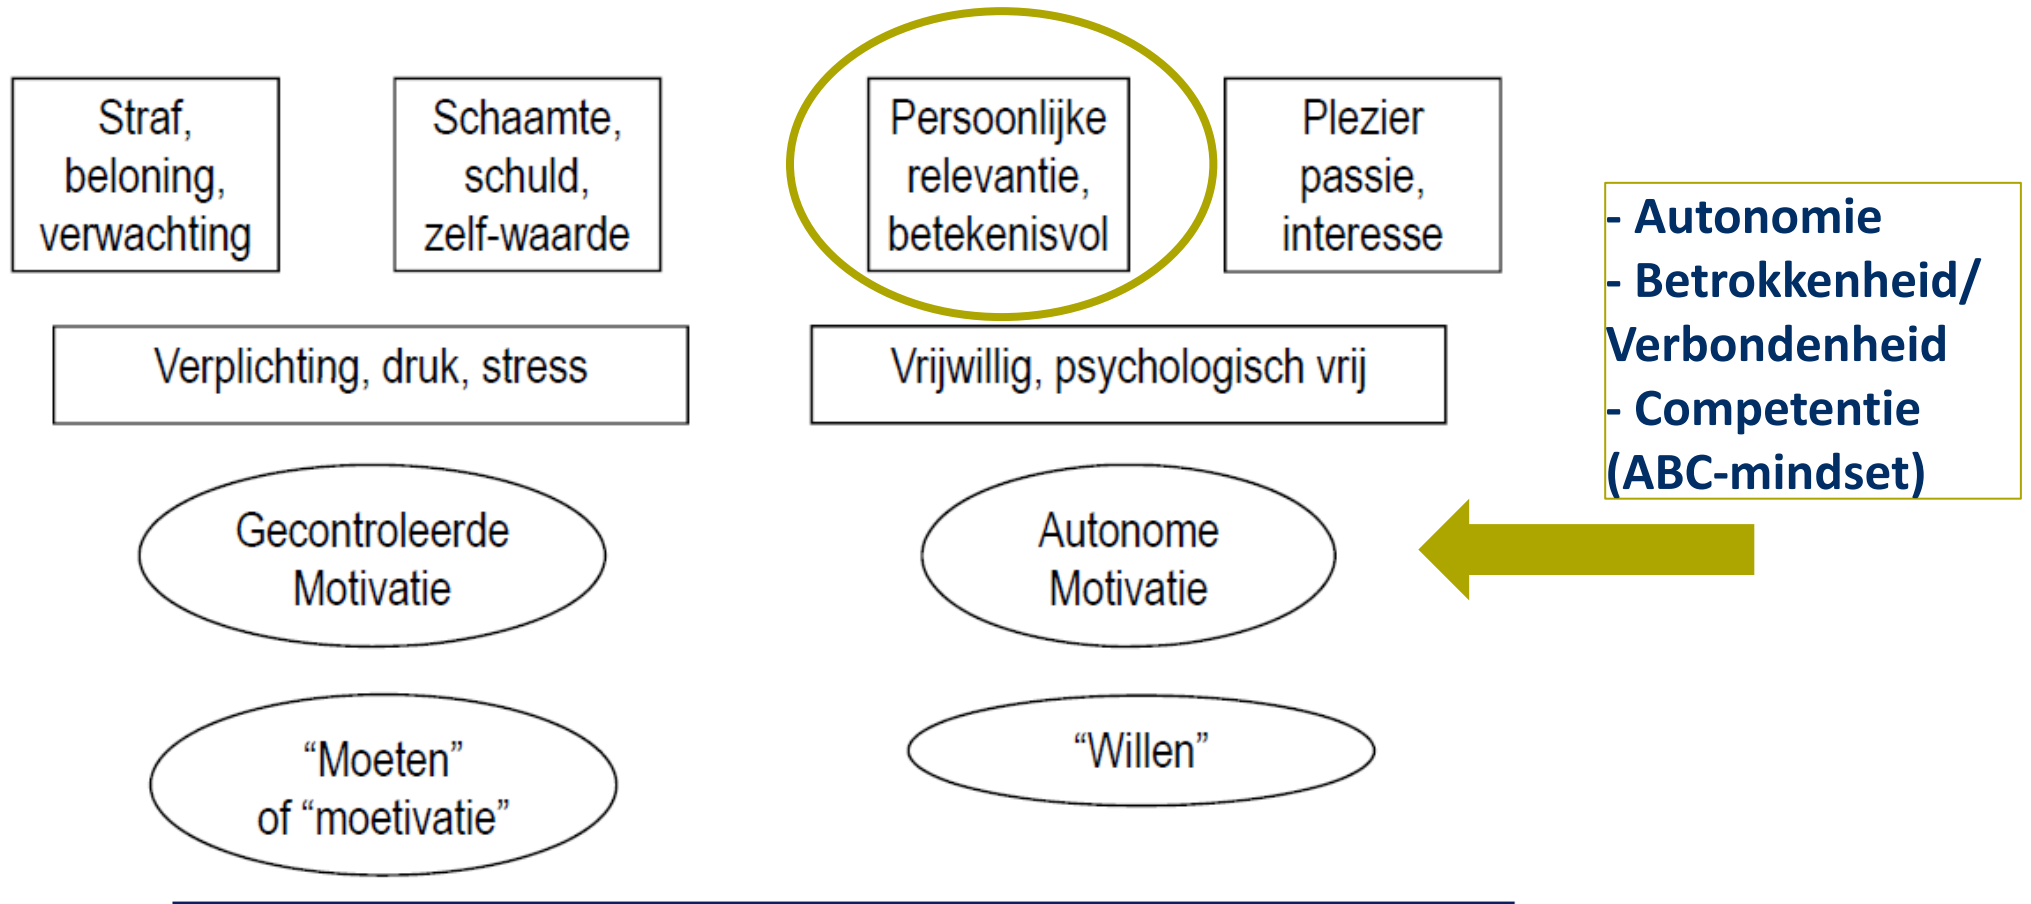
Straf, beloning, verwachting

Schaamte, schuld, zelf-waarde

Persoonlijke relevantie, betekenisvol

Plezier passie, interesse

- Autonomie
- Betrokkenheid/ Verbondenheid
- Competentie
(ABC-mindset)

Verplichting, druk, stress

Vrijwillig, psychologisch vrij

Gecontroleerde Motivatie

Autonome Motivatie

“Moeten” of “moetivatie”

“Willen”